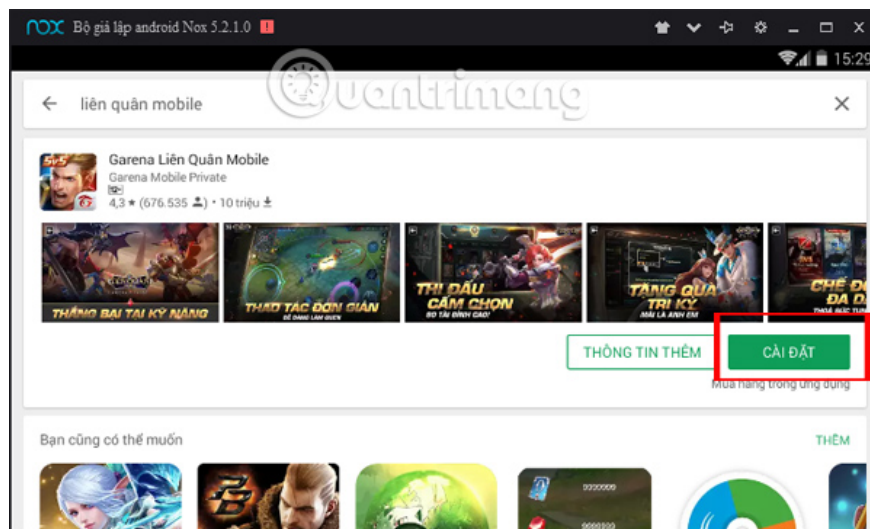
nox Bộ giả lập android Nox 5.2.1.0

15:29

Quantrimang

liên quân mobile

Garena Liên Quân Mobile
Garena Mobile Private
4,3 ★ (676.535) • 10 triệu

THẮNG BẠI TẠI KỸ NĂNG

THAO TÁC ĐƠN GIẢN

THI ĐẤU CÂN CHỌN

TẶNG QUÀ TRI KỶ

CHẾ ĐỘ ĐA DẠ

THÔNG TIN THÊM

CÀI ĐẶT

Mua hàng trong ứng dụng

Bạn cũng có thể muốn

THÊM